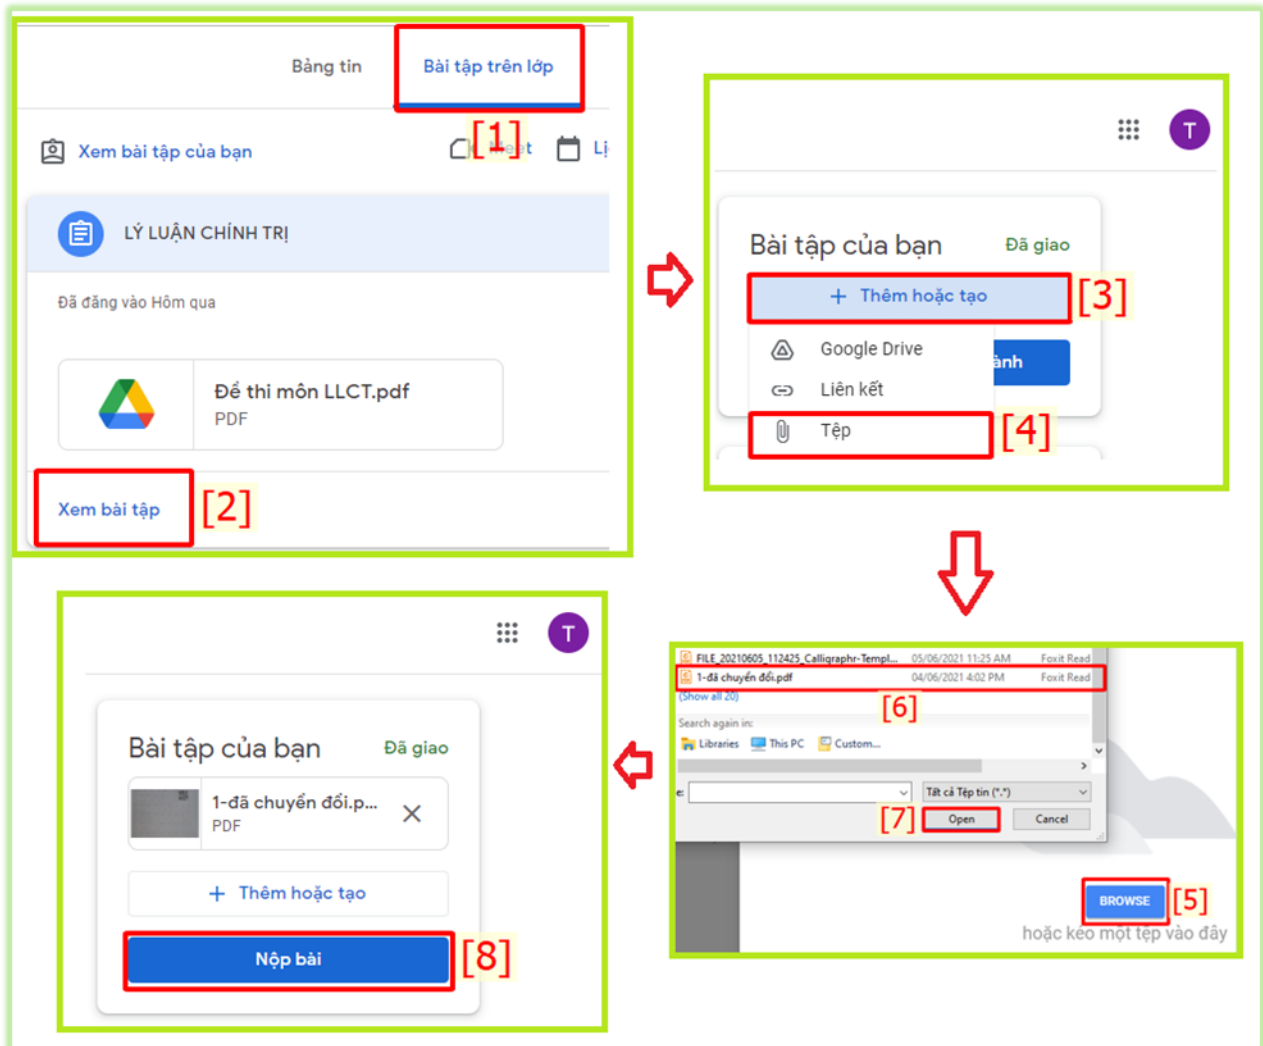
Bảng tin
Bài tập trên lớp
[1]
Xem bài tập của bạn
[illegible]eet
Lị
LÝ LUẬN CHÍNH TRỊ
Đã đăng vào Hôm qua
Đề thi môn LLCT.pdf
PDF
Xem bài tập
[2]

T
Bài tập của bạn
Đã giao
+ Thêm hoặc tạo
[3]
Google Drive
ành
Liên kết
Tệp
[4]

FILE_20210605_112425_Calligraphr-Templ... 05/06/2021 11:25 AM Foxit Read
1-đã chuyển đổi.pdf 04/06/2021 4:02 PM Foxit Read
(Show all 20)
[6]
Search again in:
Libraries This PC Custom...
Tất cả Tệp tin (*.*)
[7]
Open
Cancel
BROWSE
[5]
hoặc kéo một tệp vào đây

T
Bài tập của bạn
Đã giao
1-đã chuyển đổi.p...
PDF
+ Thêm hoặc tạo
Nộp bài
[8]